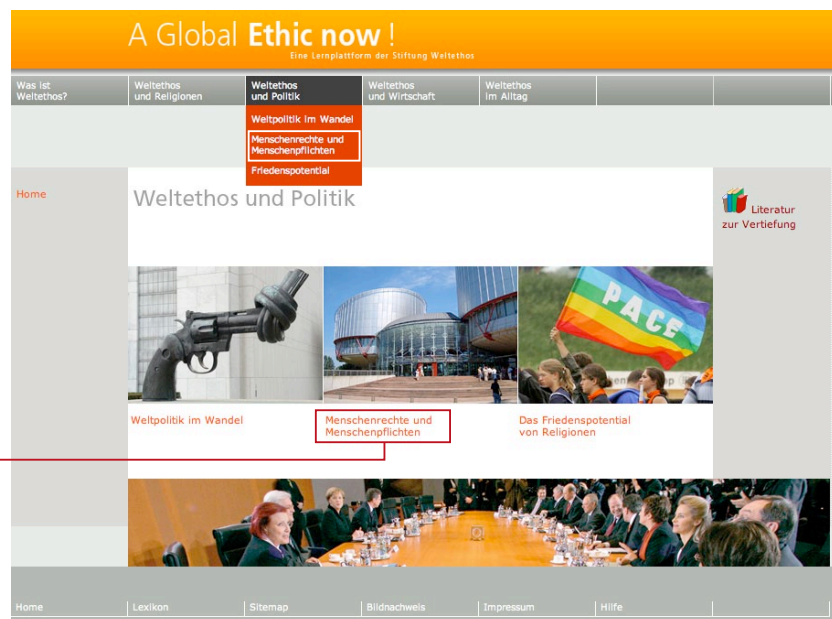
A Global Ethic now !
Eine Lernplattform der Stiftung Weltethos

Was ist Weltethos?
Weltethos und Religionen
Weltethos und Politik
Weltethos und Wirtschaft
Weltethos im Alltag

Weltpolitik im Wandel
Menschenrechte und Menschenpflichten
Friedenspotential

Home

Weltethos und Politik

Literatur zur Vertiefung

PACE

Weltpolitik im Wandel
Menschenrechte und Menschenpflichten
Das Friedenspotential von Religionen

Home
Lexikon
Sitemap
Bildnachweis
Impressum
Hilfe